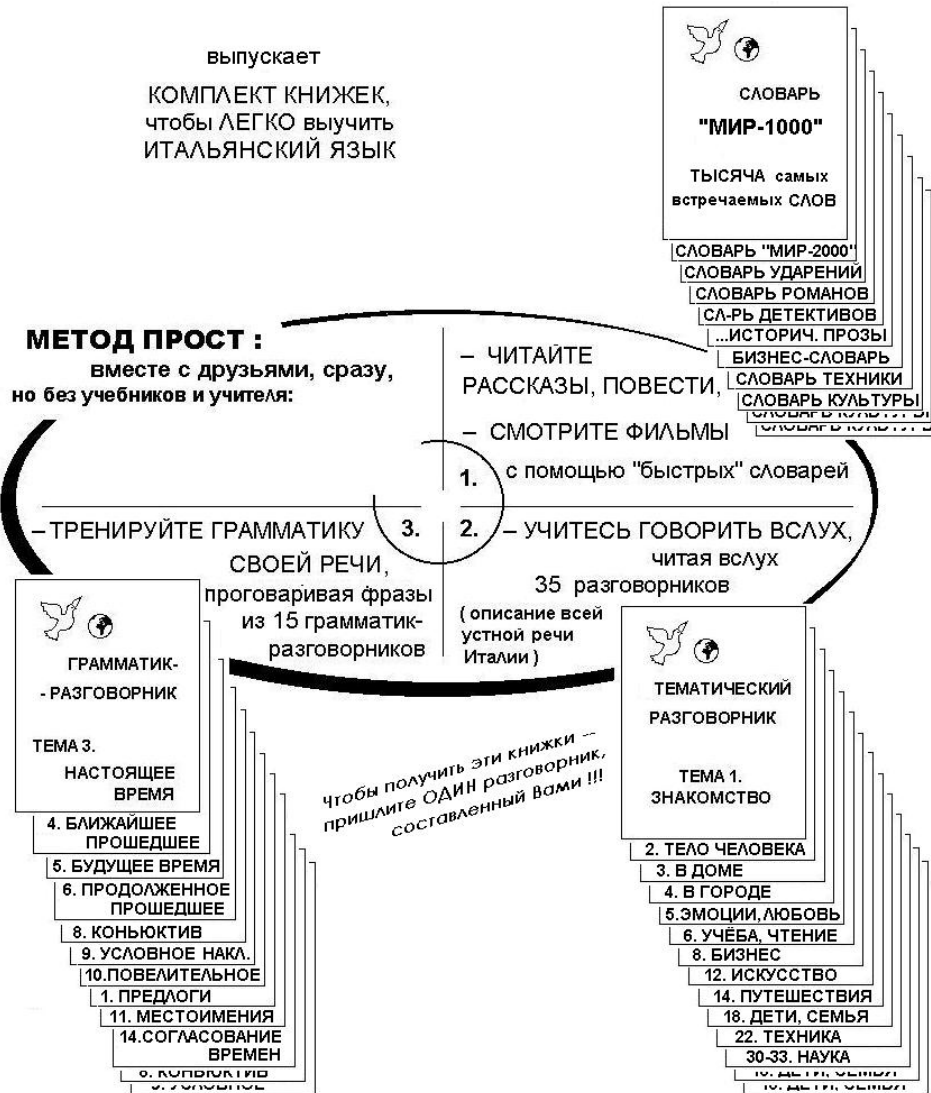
выпускает

КОМПЛЕКТ КНИЖЕК, чтобы ЛЕГКО выучить ИТАЛЬЯНСКИЙ ЯЗЫК

СЛОВАРЬ

"МИР-1000"

ТЫСЯЧА самых встречаемых СЛОВ

СЛОВАРЬ "МИР-2000"
СЛОВАРЬ УДАРЕНИЙ
СЛОВАРЬ РОМАНОВ
СЛ-РЬ ДЕТЕКТИВОВ
...ИСТОРИЧ. ПРОЗЫ
БИЗНЕС-СЛОВАРЬ
СЛОВАРЬ ТЕХНИКИ
СЛОВАРЬ КУЛЬТУРЫ
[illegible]
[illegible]

МЕТОД ПРОСТ :
вместе с друзьями, сразу,
но без учебников и учителя:

– ЧИТАЙТЕ РАССКАЗЫ, ПОВЕСТИ,

– СМОТРИТЕ ФИЛЬМЫ

1.

с помощью "быстрых" словарей

– ТРЕНИРУЙТЕ ГРАММАТИКУ СВОЕЙ РЕЧИ, проговаривая фразы из 15 грамматик-разговорников

3.

2.

– УЧИТЕСЬ ГОВОРИТЬ ВСЛУХ, читая вслух 35 разговорников

( описание всей устной речи Италии )

ГРАММАТИК-
- РАЗГОВОРНИК

ТЕМА 3.
НАСТОЯЩЕЕ ВРЕМЯ

4. БЛИЖАЙШЕЕ ПРОШЕДШЕЕ
5. БУДУЩЕЕ ВРЕМЯ
6. ПРОДОЛЖЕННОЕ ПРОШЕДШЕЕ
8. КОНЬЮКТИВ
9. УСЛОВНОЕ НАКЛ.
10.ПОВЕЛИТЕЛЬНОЕ
1. ПРЕДЛОГИ
11. МЕСТОИМЕНИЯ
14.СОГЛАСОВАНИЕ ВРЕМЕН
8. КОНЬЮКТИВ
9. УСЛОВНОЕ

Чтобы получить эти книжки – пришлите ОДИН разговорник, составленный Вами !!!

ТЕМАТИЧЕСКИЙ РАЗГОВОРНИК

ТЕМА 1.
ЗНАКОМСТВО

2. ТЕЛО ЧЕЛОВЕКА
3. В ДОМЕ
4. В ГОРОДЕ
5.ЭМОЦИИ, ЛЮБОВЬ
6. УЧЁБА, ЧТЕНИЕ
8. БИЗНЕС
12. ИСКУССТВО
14. ПУТЕШЕСТВИЯ
18. ДЕТИ, СЕМЬЯ
22. ТЕХНИКА
30-33. НАУКА
18. ДЕТИ, СЕМЬЯ
18. ДЕТИ, СЕМЬЯ